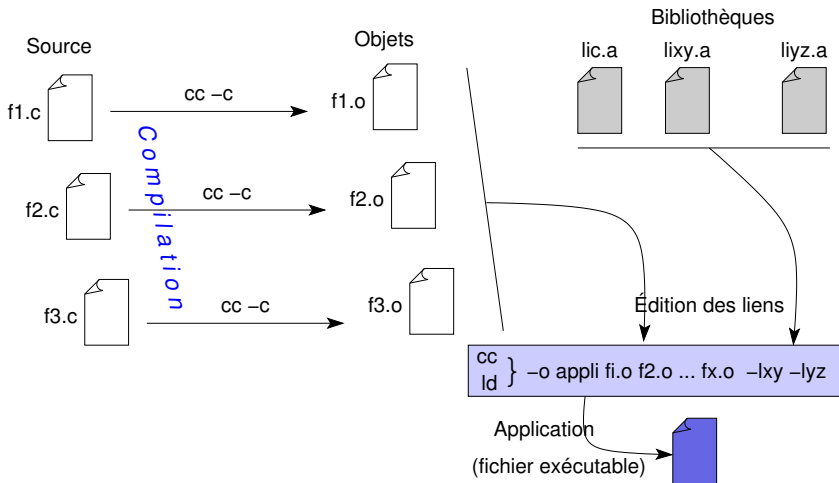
Source

Objets

Bibliothèques

lic.a

lixy.a

liyz.a

f1.c

cc –c

f1.o

Compilation

f2.c

cc –c

f2.o

f3.c

cc –c

f3.o

Édition des liens

cc
ld } –o appli fi.o f2.o ... fx.o –lxy –lyz

Application

(fichier exécutable)